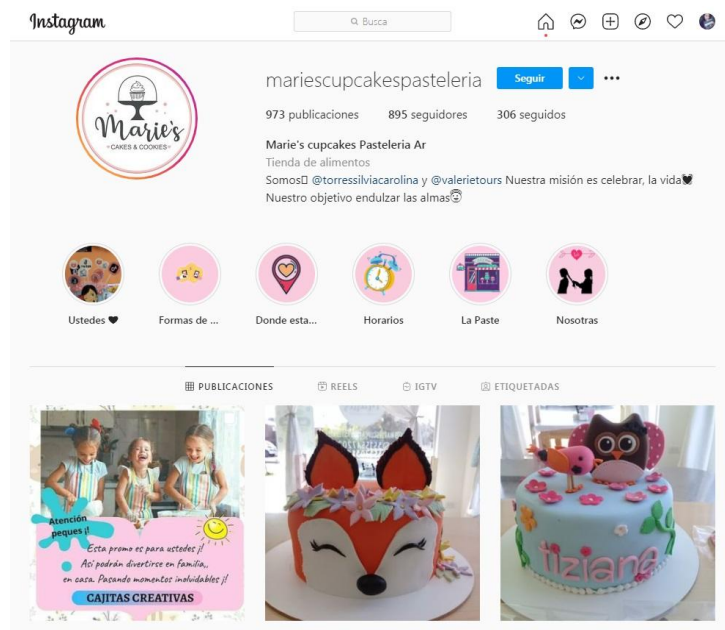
Instagram

Busca

Marie's
CAKES & COOKIES

mariescupcakespasteleria

Seguir

973 publicaciones 895 seguidores 306 seguidos

Marie's cupcakes Pasteleria Ar
Tienda de alimentos
Somos @torressilviacarolina y @valerietours Nuestra misión es celebrar, la vida
Nuestro objetivo endulzar las almas

Ustedes Formas de ... Donde esta... Horarios La Paste Nosotras

PUBLICACIONES REELS IGTV ETIQUETADAS

Atención peques ¡!
Esta promo es para ustedes ¡!
Así podrán divertirse en familia,, en casa. Pasando momentos inolvidables ¡!
CAJITAS CREATIVAS

tiziana